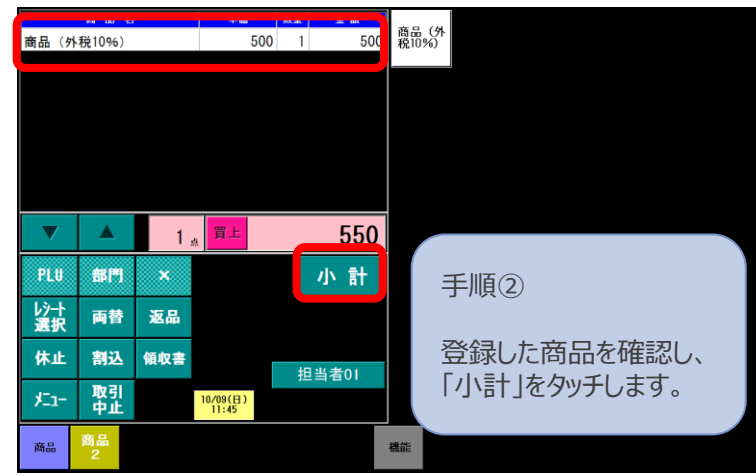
| 商品名 | 単価 | 数量 | 金額 |
|---|---|---|---|
| 商品（外税10%） | 500 | 1 | 500 |

商品（外税10%）

▼ ▲ 1点 買上 550

PLU 部門 ×
レシート選択 両替 返品
休止 割込 領収書
メニュー 取引中止

小 計

担当者01

10/09(日) 11:45

商品 商品2 機能

手順②

登録した商品を確認し、「小計」をタッチします。